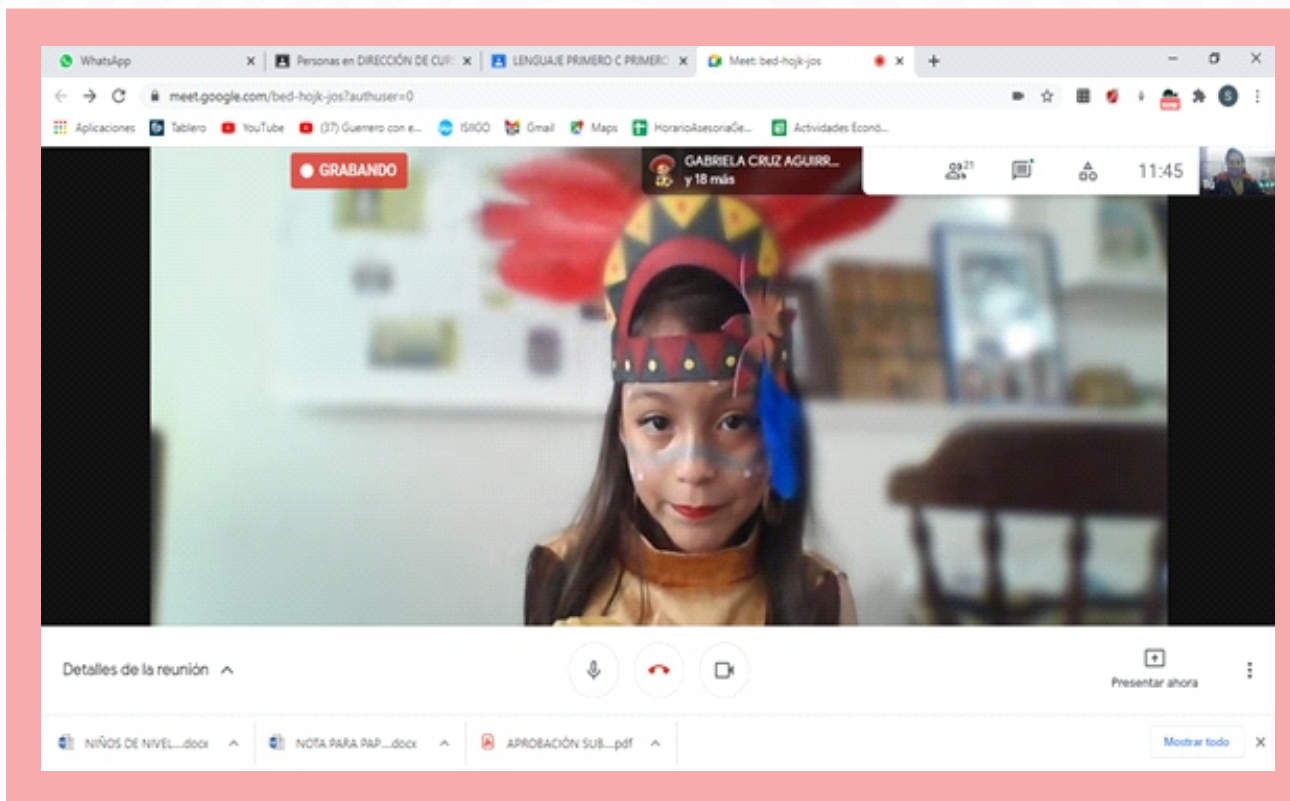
WhatsApp
Personas en DIRECCIÓN DE CUR
LENGUAJE PRIMERO C PRIMERO
Meet: bed-hojk-jos

meet.google.com/bed-hojk-jos?authuser=0

Aplicaciones
Tablero
YouTube
(37) Guerrero con e...
ISIGO
Gmail
Maps
HorarioAsesoriaGe...
Actividades Econó...

GRABANDO

GABRIELA CRUZ AGUIRR...
y 18 más

21

11:45

Detalles de la reunión

Presentar ahora

NIÑOS DE NIVEL....docx
NOTA PARA PAP....docx
APROBACIÓN SUB....pdf

Mostrar todo